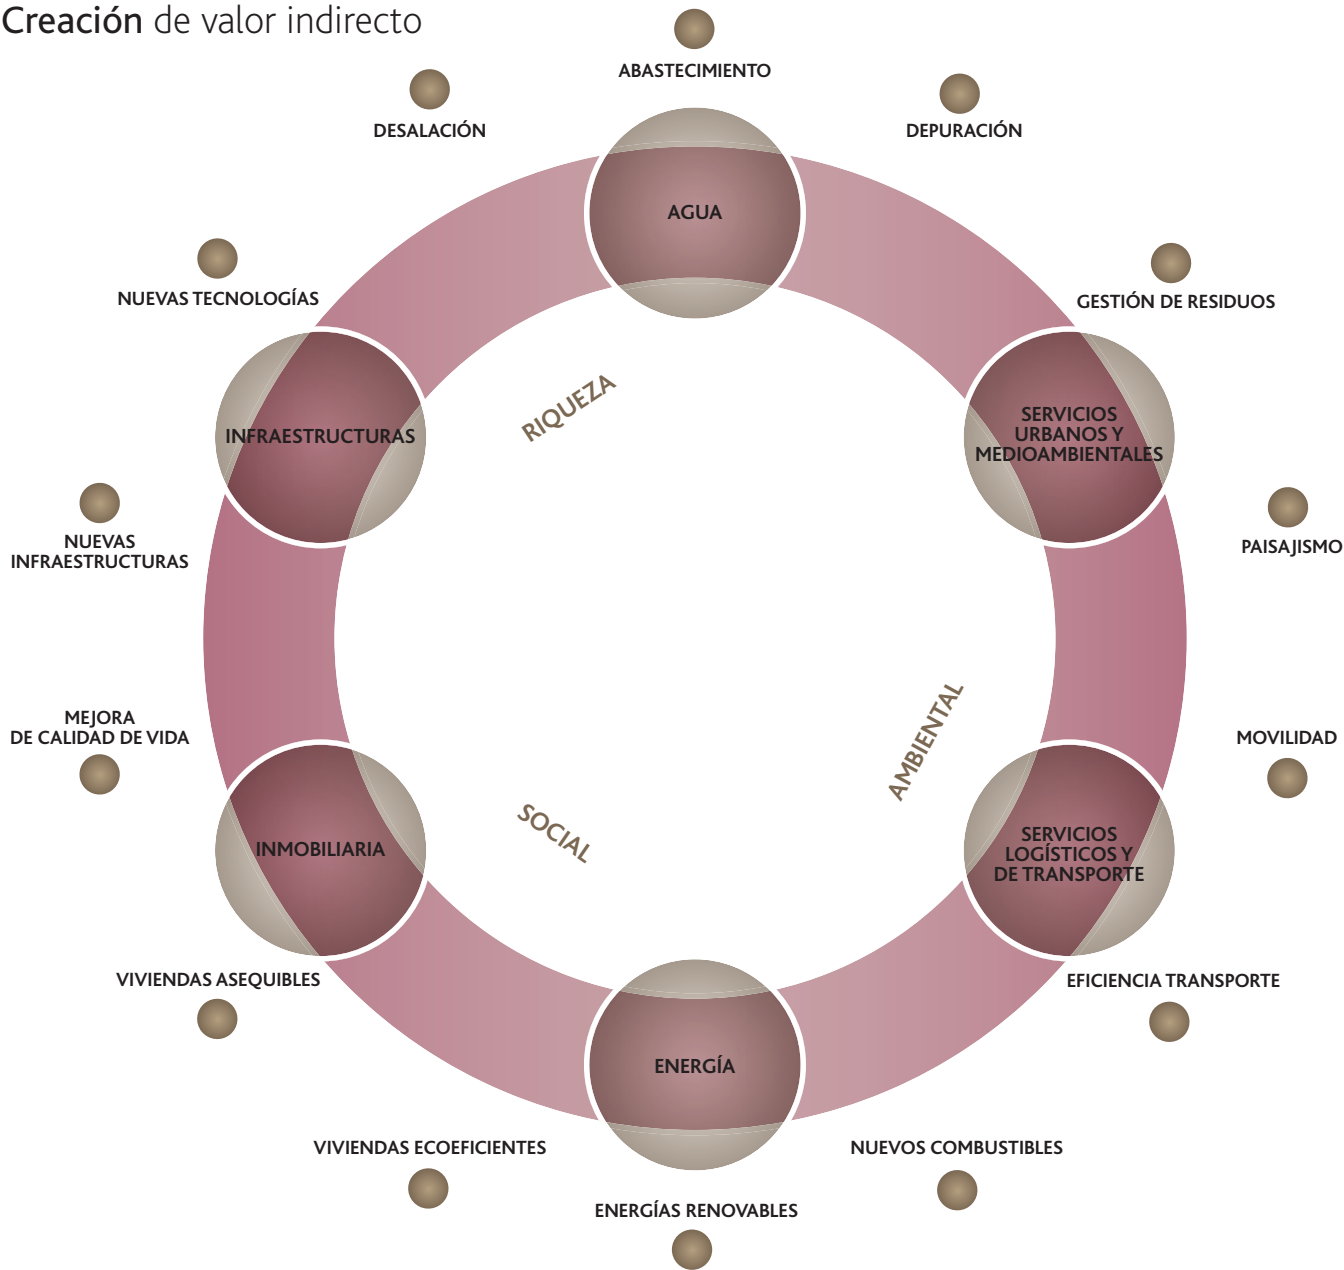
Creación de valor indirecto

ABASTECIMIENTO

DESALACIÓN

DEPURACIÓN

AGUA

NUEVAS TECNOLOGÍAS

GESTIÓN DE RESIDUOS

INFRAESTRUCTURAS

RIQUEZA

SERVICIOS URBANOS Y MEDIOAMBIENTALES

NUEVAS INFRAESTRUCTURAS

PAISAJISMO

MEJORA DE CALIDAD DE VIDA

MOVILIDAD

AMBIENTAL

SOCIAL

INMOBILIARIA

SERVICIOS LOGÍSTICOS Y DE TRANSPORTE

VIVIENDAS ASEQUIBLES

EFICIENCIA TRANSPORTE

ENERGÍA

VIVIENDAS ECOEFICIENTES

NUEVOS COMBUSTIBLES

ENERGÍAS RENOVABLES